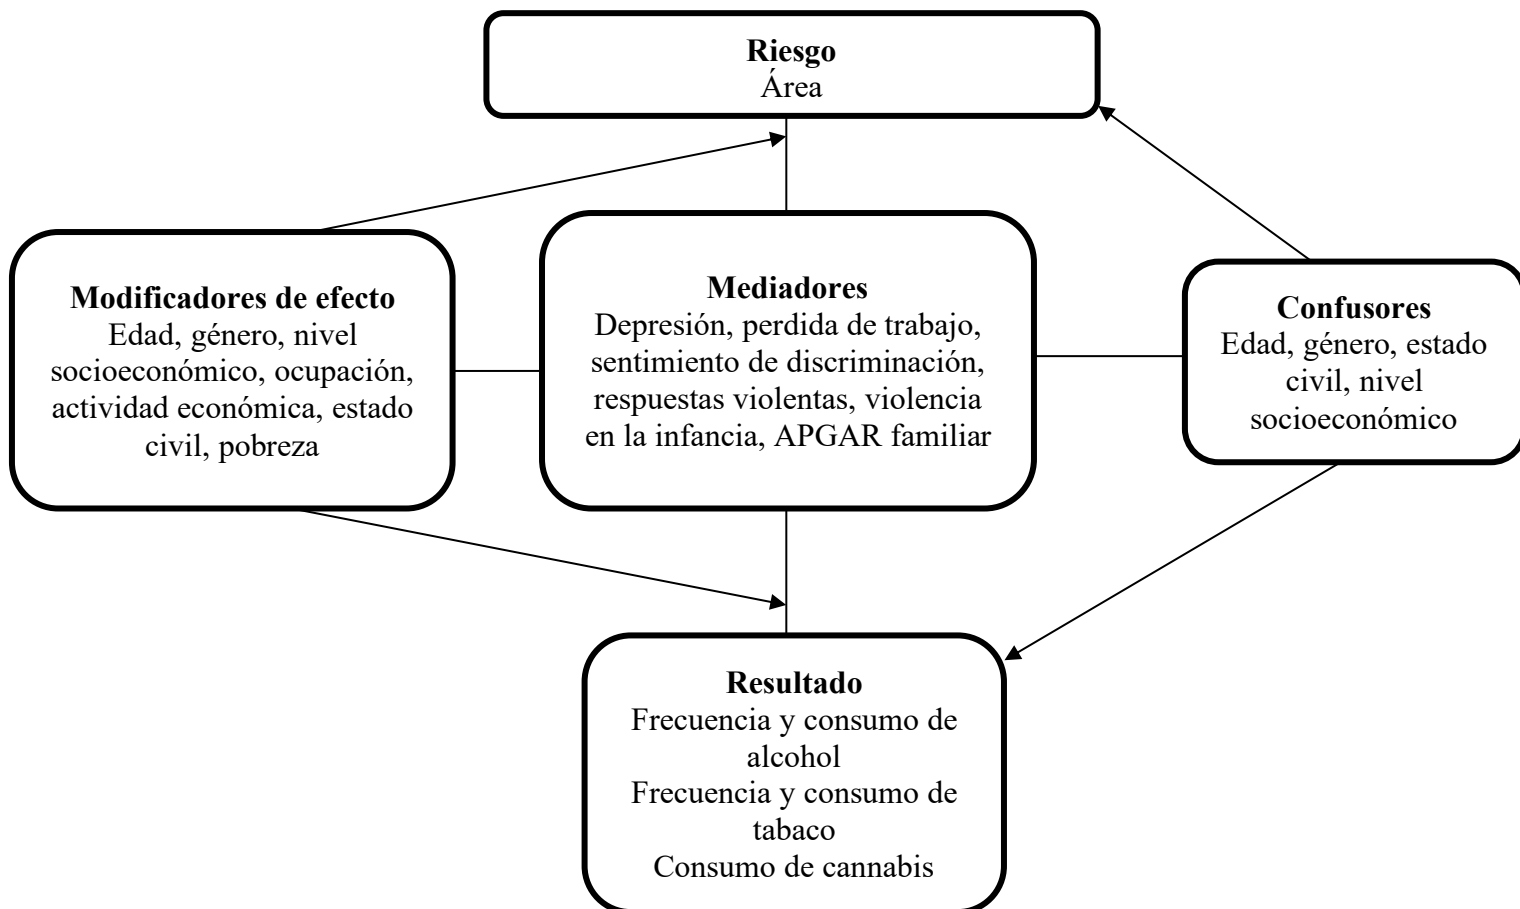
**Riesgo**
Área

**Modificadores de efecto**
Edad, género, nivel socioeconómico, ocupación, actividad económica, estado civil, pobreza

**Mediadores**
Depresión, perdida de trabajo, sentimiento de discriminación, respuestas violentas, violencia en la infancia, APGAR familiar

**Confusores**
Edad, género, estado civil, nivel socioeconómico

**Resultado**
Frecuencia y consumo de alcohol
Frecuencia y consumo de tabaco
Consumo de cannabis